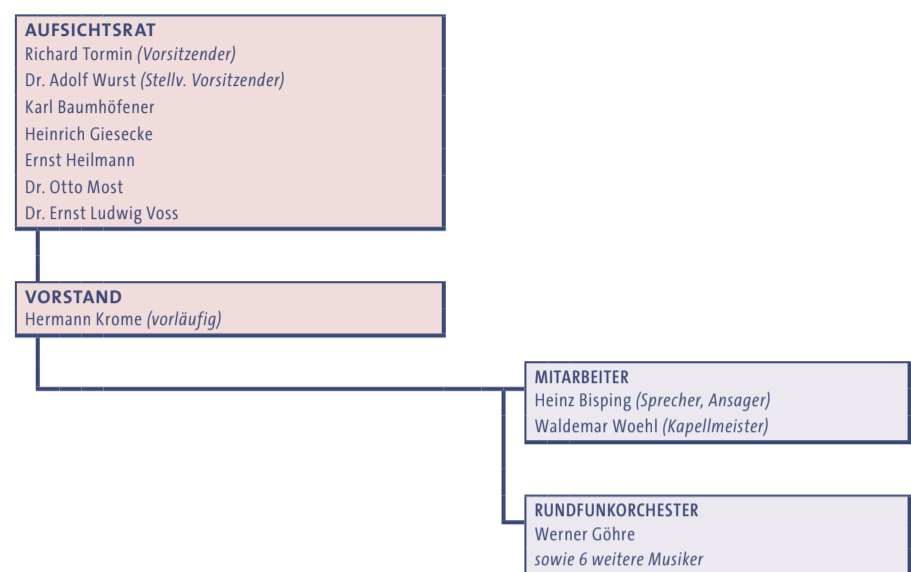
AUFSICHTSRAT
Richard Tormin (Vorsitzender)
Dr. Adolf Wurst (Stellv. Vorsitzender)
Karl Baumhöfener
Heinrich Giesecke
Ernst Heilmann
Dr. Otto Most
Dr. Ernst Ludwig Voss

VORSTAND
Hermann Krome (vorläufig)

MITARBEITER
Heinz Bisping (Sprecher, Ansager)
Waldemar Woehl (Kapellmeister)

RUNDFUNKORCHESTER
Werner Göhre
sowie 6 weitere Musiker